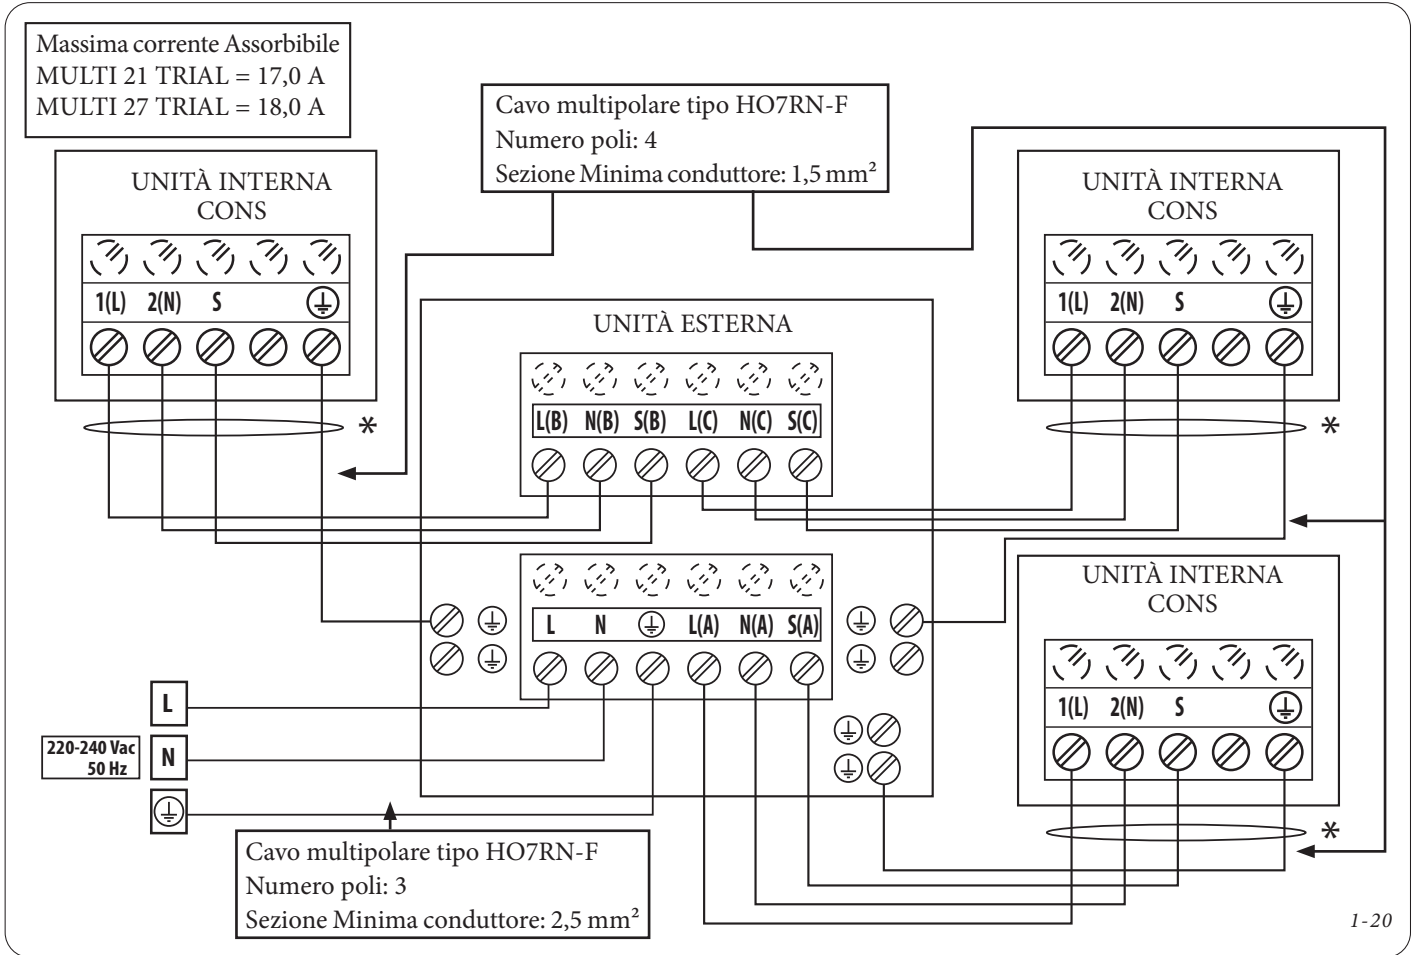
Massima corrente Assorbibile
MULTI 21 TRIAL = 17,0 A
MULTI 27 TRIAL = 18,0 A

Cavo multipolare tipo HO7RN-F
Numero poli: 4
Sezione Minima conduttore: 1,5 mm²

UNITÀ INTERNA
CONS

1(L) 2(N) S ⏚

UNITÀ INTERNA
CONS

1(L) 2(N) S ⏚

UNITÀ ESTERNA

L(B) N(B) S(B) L(C) N(C) S(C)

*

*

L N ⏚ L(A) N(A) S(A)

⏚ ⏚ ⏚ ⏚ ⏚ ⏚

UNITÀ INTERNA
CONS

1(L) 2(N) S ⏚

L

220-240 Vac
50 Hz

N

⏚

*

Cavo multipolare tipo HO7RN-F
Numero poli: 3
Sezione Minima conduttore: 2,5 mm²

1-20